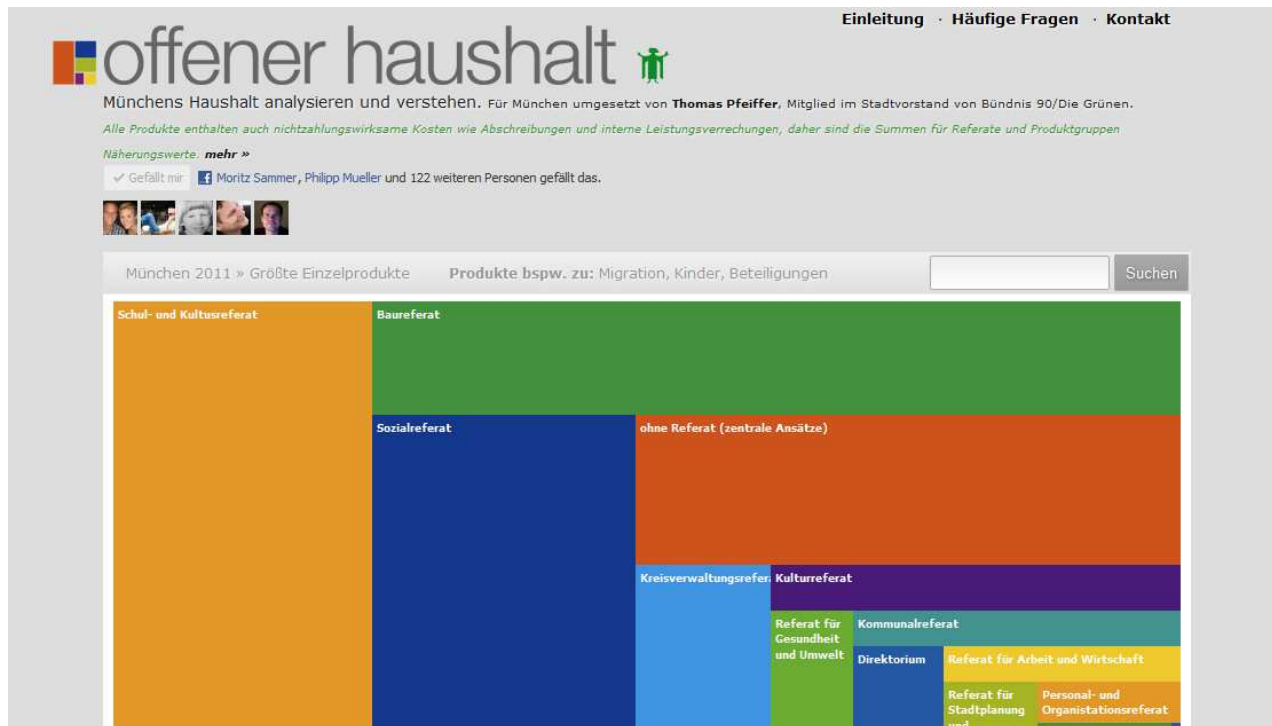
Einleitung · Häufige Fragen · Kontakt

offener haushalt

Münchens Haushalt analysieren und verstehen. Für München umgesetzt von Thomas Pfeiffer, Mitglied im Stadtvorstand von Bündnis 90/Die Grünen.

Alle Produkte enthalten auch nichtzahlungswirksame Kosten wie Abschreibungen und interne Leistungsverrechnungen, daher sind die Summen für Referate und Produktgruppen Näherungswerte. mehr »

Gefällt mir Moritz Sammer, Philipp Mueller und 122 weiteren Personen gefällt das.

München 2011 » Größte Einzelprodukte Produkte bspw. zu: Migration, Kinder, Beteiligungen Suchen

Schul- und Kultusreferat
Baureferat
Sozialreferat
ohne Referat (zentrale Ansätze)
Kreisverwaltungsrefer
Kulturreferat
Referat für Gesundheit und Umwelt
Kommunalreferat
Direktorium
Referat für Arbeit und Wirtschaft
Referat für Stadtplanung und
Personal- und Organisationsreferat